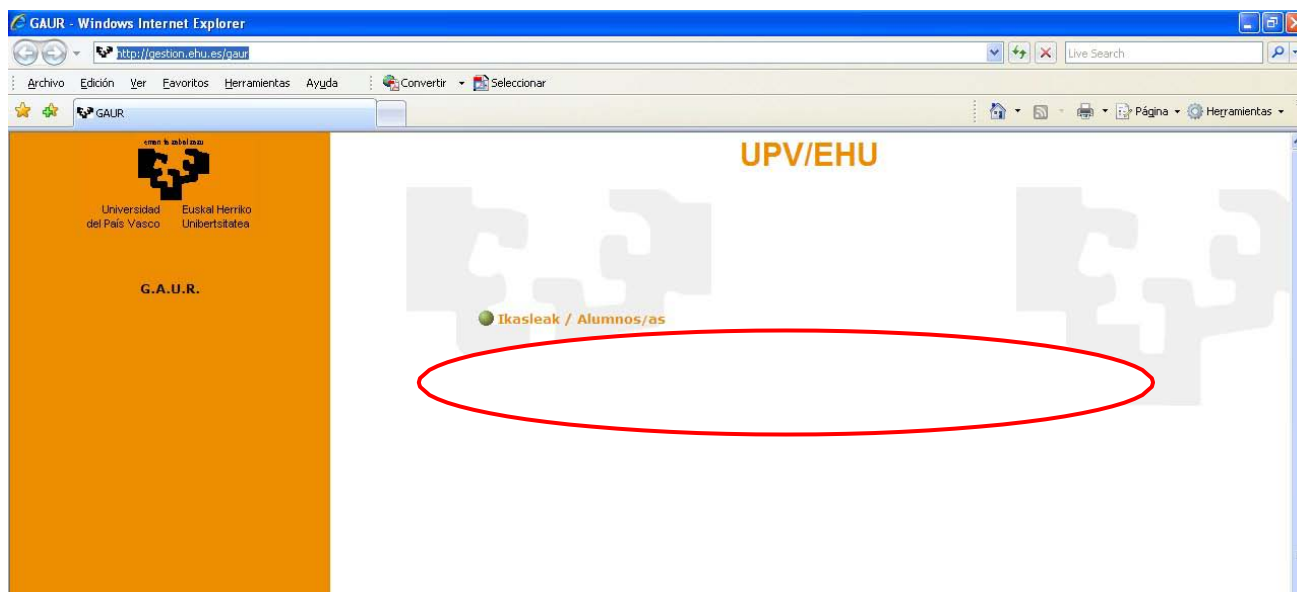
GAUR - Windows Internet Explorer

http://gestion.ehu.es/gaur

Live Search

Archivo Edición Ver Favoritos Herramientas Ayuda

Convertir Seleccionar

GAUR

Página Herramientas

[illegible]

Universidad del País Vasco

Euskal Herriko Unibertsitatea

G.A.U.R.

UPV/EHU

Ikasleak / Alumnos/as